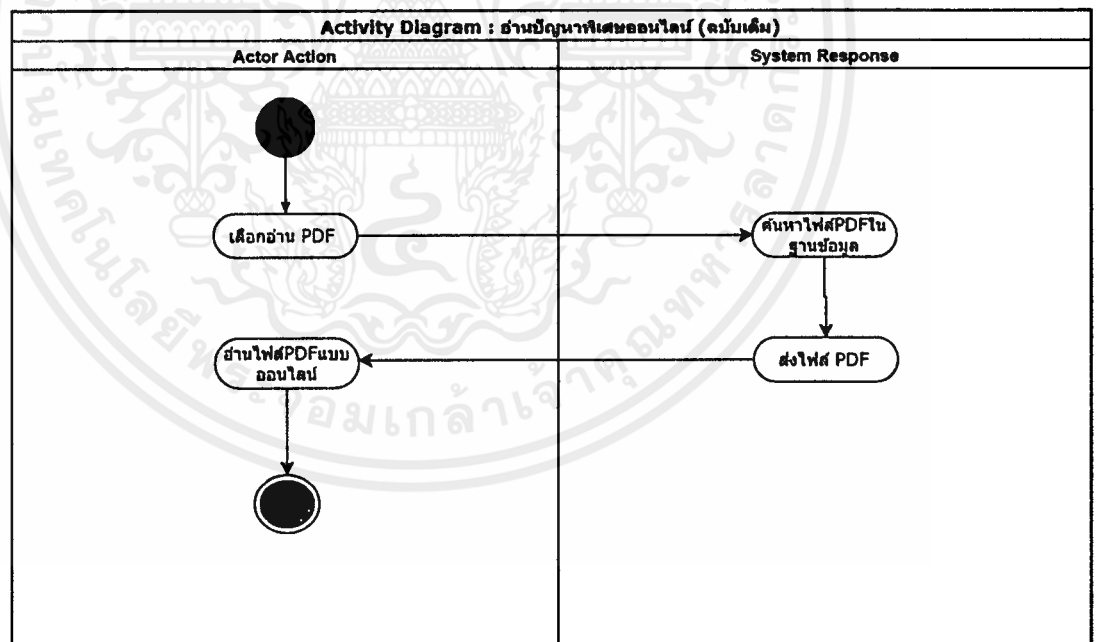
Activity Diagram : อ่านปัญหาพิเศษออนไลน์ (ฉบับเต็ม)

| Actor Action | System Response |
|---|---|
| เลือกอ่าน PDF | ค้นหาไฟล์PDFในฐานข้อมูล |
| อ่านไฟล์PDFแบบออนไลน์ | ส่งไฟล์ PDF |

มหาวิทยาลัยเทคโนโลยีพระจอมเกล้าพระนครเหนือ